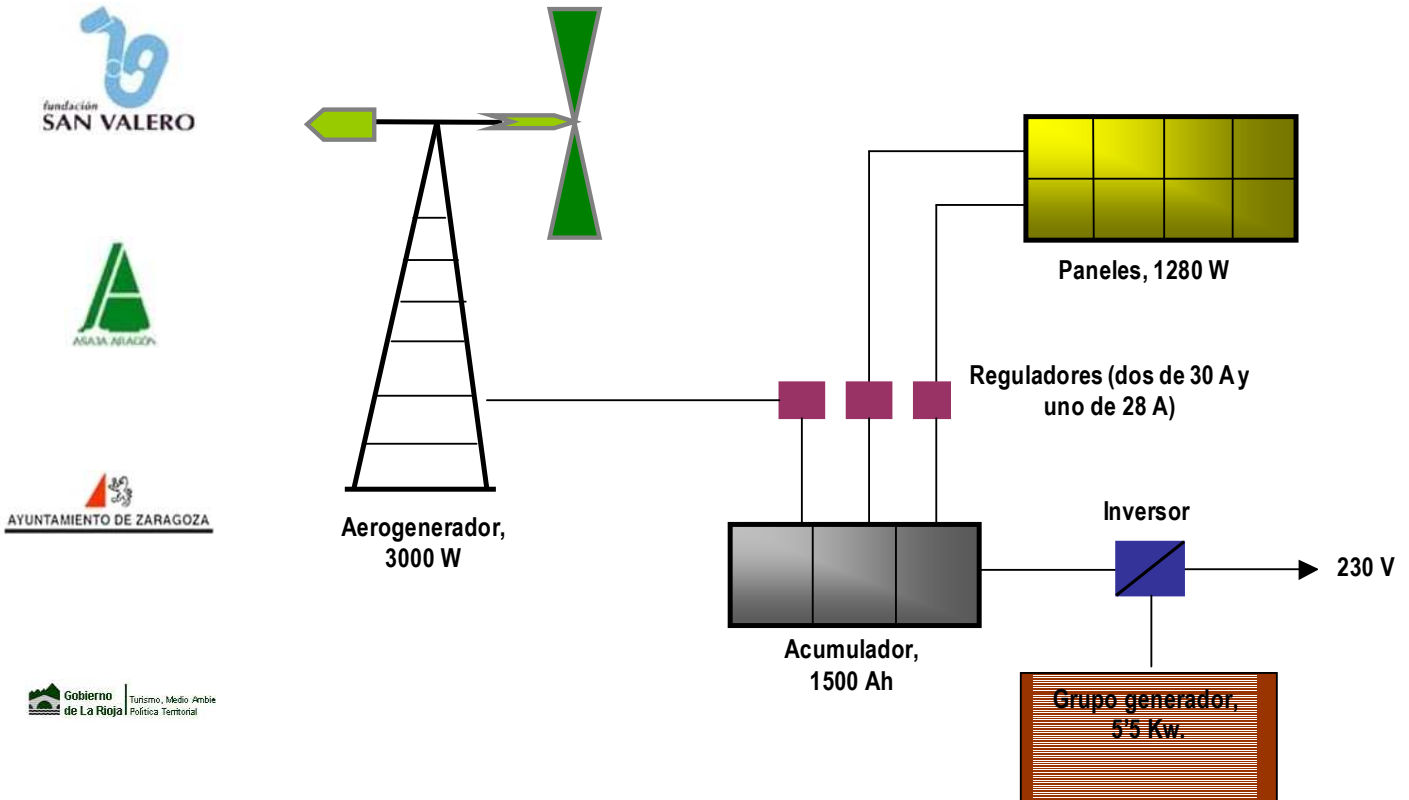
fundación SAN VALERO

ASAJA ARAGON

AYUNTAMIENTO DE ZARAGOZA

Gobierno de La Rioja | Turismo, Medio Ambie Política Territorial

Paneles, 1280 W

Reguladores (dos de 30 A y uno de 28 A)

Aerogenerador, 3000 W

Inversor

230 V

Acumulador, 1500 Ah

Grupo generador, 5'5 Kw.